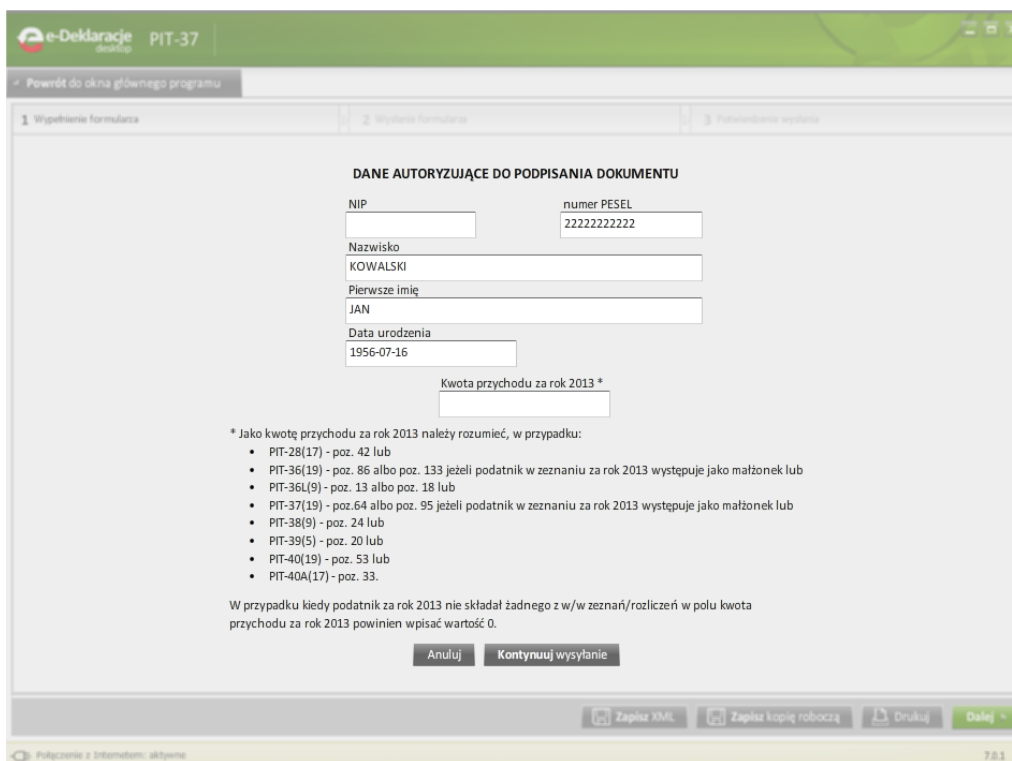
e-Deklaracje desktop PIT-37

Powrót do okna głównego programu

1 Wypełnienie formularza | 2 Wysłanie formularza | 3 Potwierdzenie wysłania

DANE AUTORYZUJĄCE DO PODPISANIA DOKUMENTU

NIP

numer PESEL
22222222222

Nazwisko
KOWALSKI

Pierwsze imię
JAN

Data urodzenia
1956-07-16

Kwota przychodu za rok 2013 *

* Jako kwotę przychodu za rok 2013 należy rozumieć, w przypadku:
• PIT-28(17) - poz. 42 lub
• PIT-36(19) - poz. 86 albo poz. 133 jeżeli podatnik w zeznaniu za rok 2013 występuje jako małżonek lub
• PIT-36L(9) - poz. 13 albo poz. 18 lub
• PIT-37(19) - poz.64 albo poz. 95 jeżeli podatnik w zeznaniu za rok 2013 występuje jako małżonek lub
• PIT-38(9) - poz. 24 lub
• PIT-39(5) - poz. 20 lub
• PIT-40(19) - poz. 53 lub
• PIT-40A(17) - poz. 33.

W przypadku kiedy podatnik za rok 2013 nie składał żadnego z w/w zeznań/rozliczeń w polu kwota przychodu za rok 2013 powinien wpisać wartość 0.

Anuluj | Kontynuuj wysyłanie

Zapisz XML | Zapisz kopię roboczą | Drukuj | Dalej

Połączenie z Internetem: aktywne

7.0.1